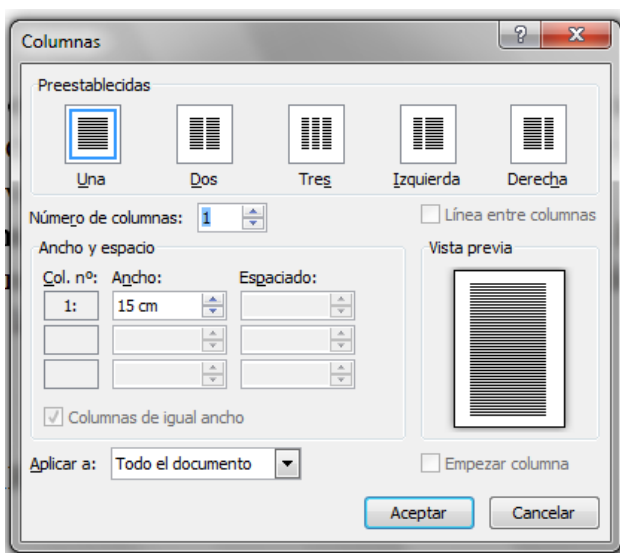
Columnas

?

X

Preestablecidas

Una

Dos

Tres

Izquierda

Derecha

Número de columnas: 1

Línea entre columnas

Ancho y espacio

Col. nº:

Ancho:

Espaciado:

1:

15 cm

Columnas de igual ancho

Vista previa

Aplicar a: Todo el documento

Empezar columna

Aceptar

Cancelar